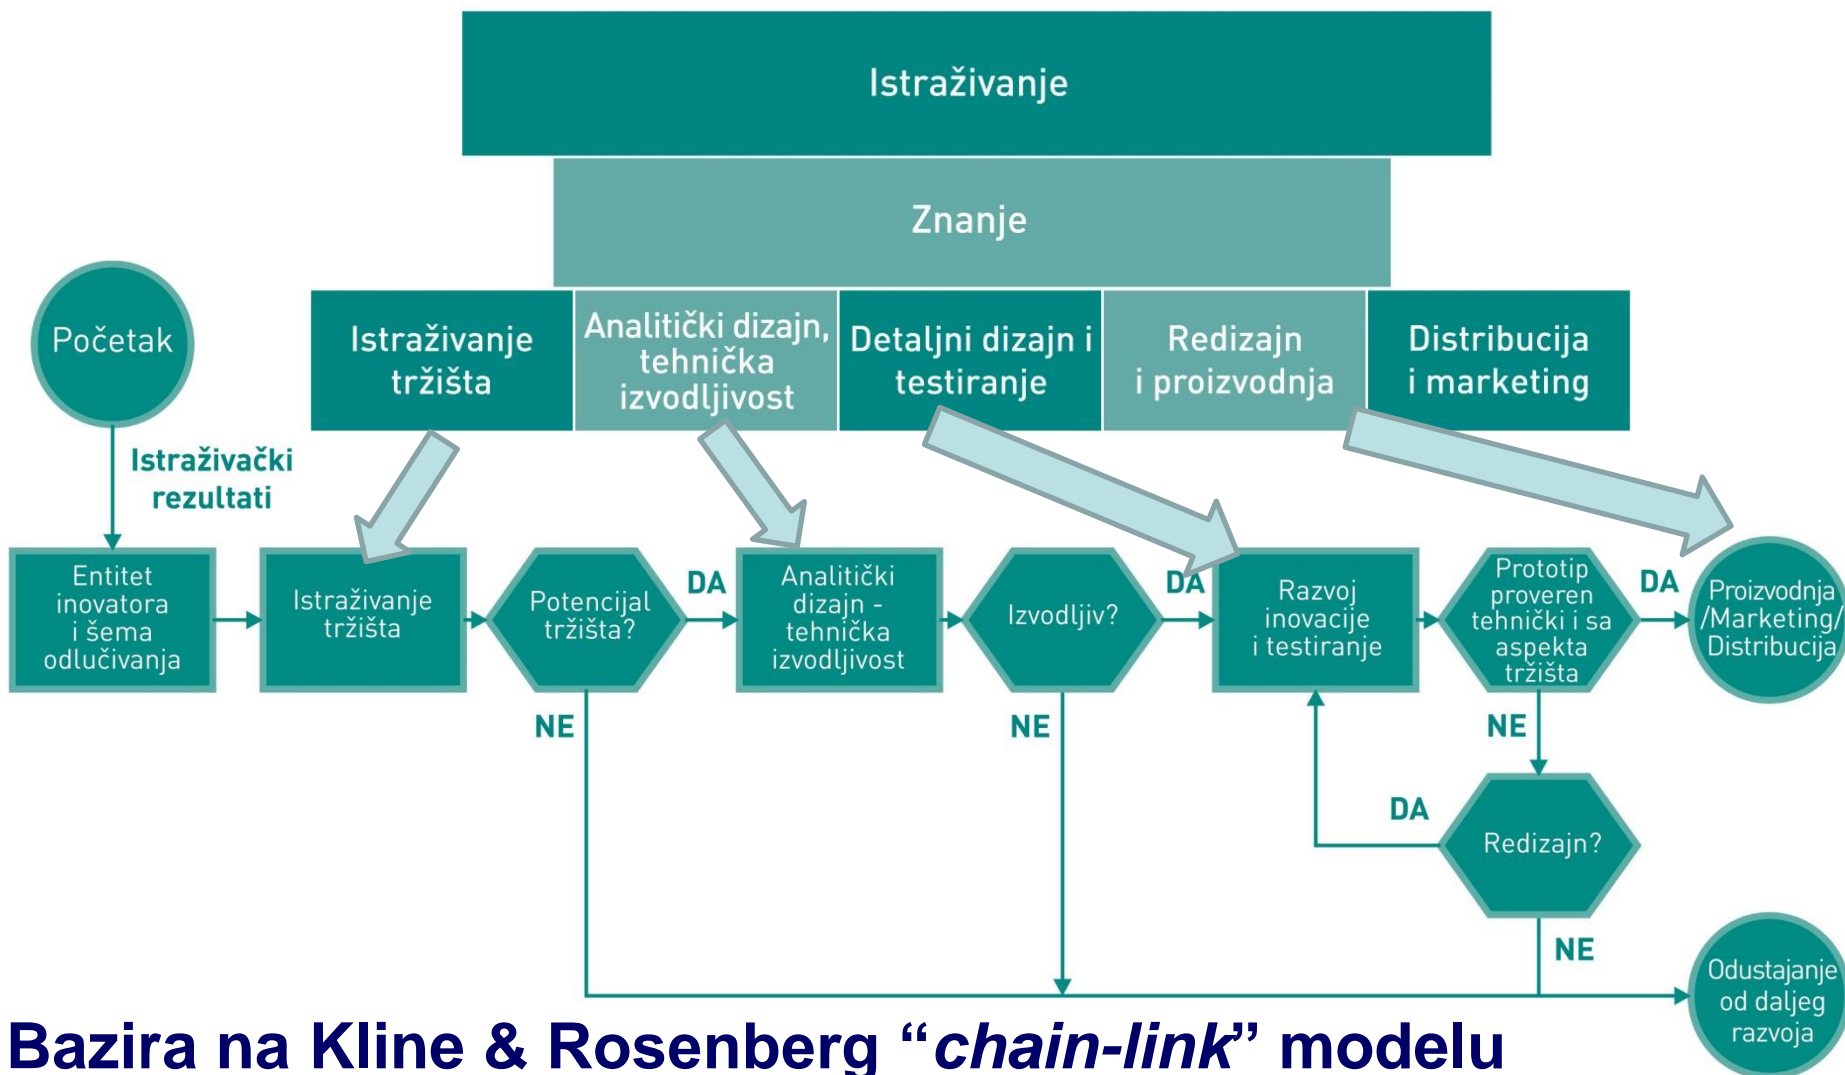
Istraživanje

Znanje

Početak

Istraživanje tržišta

Analitički dizajn, tehnička izvodljivost

Detaljni dizajn i testiranje

Redizajn i proizvodnja

Distribucija i marketing

Istraživački rezultati

Entitet inovatora i šema odlučivanja

Istraživanje tržišta

Potencijal tržišta?

DA

Analitički dizajn - tehnička izvodljivost

Izvodljiv?

DA

Razvoj inovacije i testiranje

Prototip proveren tehnički i sa aspekta tržišta

DA

Proizvodnja /Marketing/ Distribucija

NE

NE

NE

DA

Redizajn?

NE

Odustajanje od daljeg razvoja

Bazira na Kline & Rosenberg “chain-link” modelu